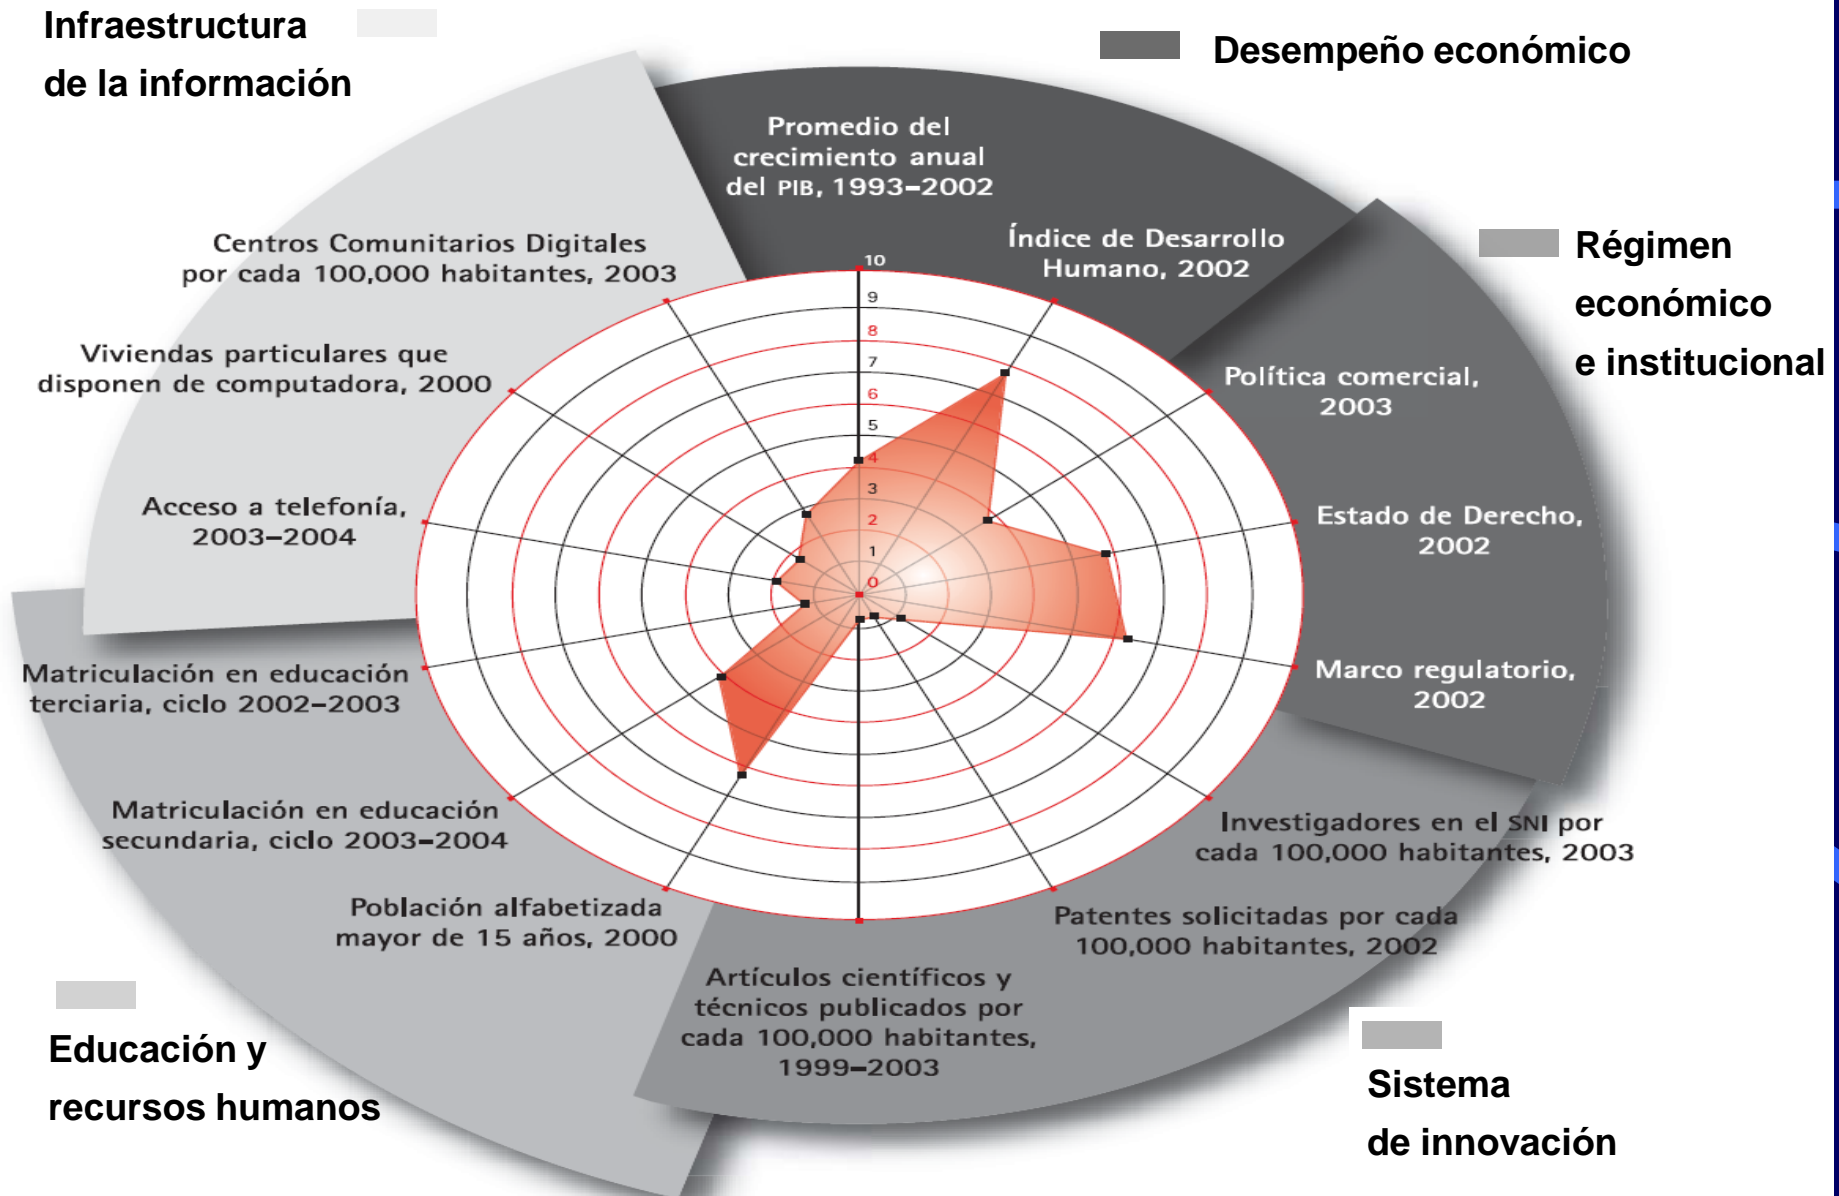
Infraestructura de la información

Desempeño económico

Promedio del crecimiento anual del PIB, 1993–2002

Índice de Desarrollo Humano, 2002

Régimen económico e institucional

Política comercial, 2003

Estado de Derecho, 2002

Marco regulatorio, 2002

Investigadores en el SNI por cada 100,000 habitantes, 2003

Patentes solicitadas por cada 100,000 habitantes, 2002

Artículos científicos y técnicos publicados por cada 100,000 habitantes, 1999–2003

Sistema de innovación

Población alfabetizada mayor de 15 años, 2000

Matriculación en educación secundaria, ciclo 2003–2004

Matriculación en educación terciaria, ciclo 2002–2003

Educación y recursos humanos

Acceso a telefonía, 2003–2004

Viviendas particulares que disponen de computadora, 2000

Centros Comunitarios Digitales por cada 100,000 habitantes, 2003

10
9
8
7
6
5
4
3
2
1
0